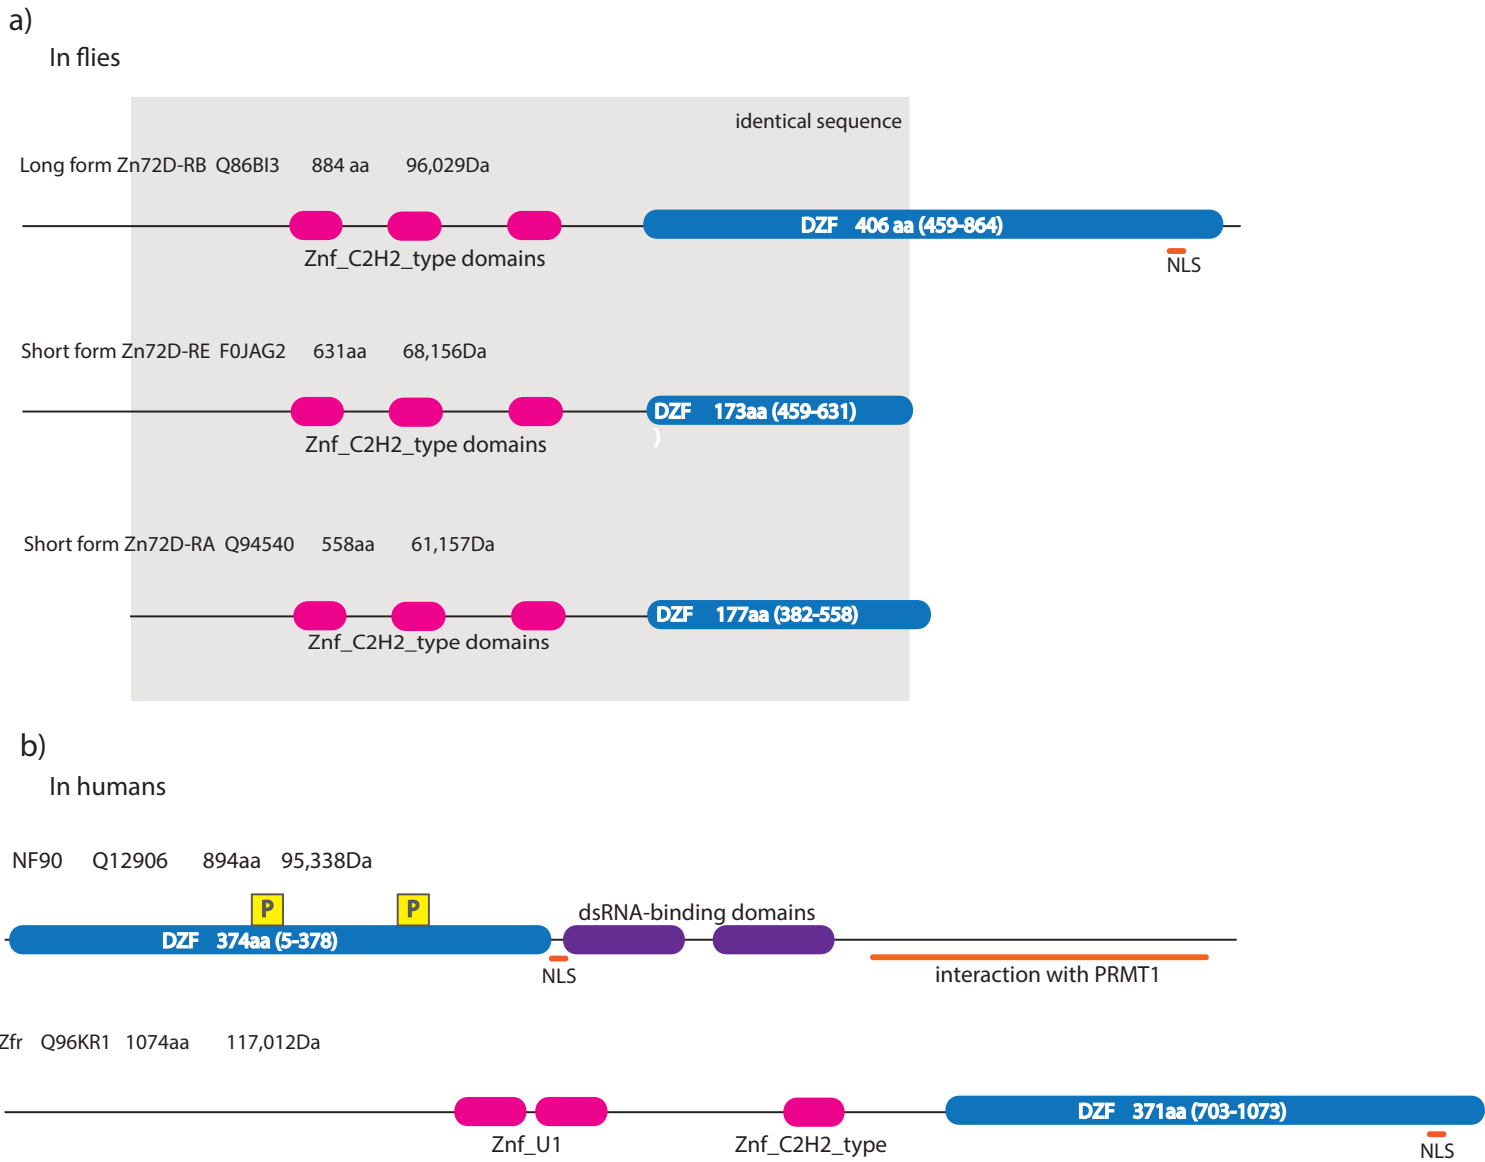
a)
In flies

identical sequence

Long form Zn72D-RB Q86BI3 884 aa 96,029Da

DZF 406 aa (459-864)

Znf_C2H2_type domains

NLS

Short form Zn72D-RE F0JAG2 631aa 68,156Da

DZF 173aa (459-631)

Znf_C2H2_type domains

Short form Zn72D-RA Q94540 558aa 61,157Da

DZF 177aa (382-558)

Znf_C2H2_type domains

b)
In humans

NF90 Q12906 894aa 95,338Da

P P

dsRNA-binding domains

DZF 374aa (5-378)

NLS

interaction with PRMT1

Zfr Q96KR1 1074aa 117,012Da

DZF 371aa (703-1073)

Znf_U1

Znf_C2H2_type

NLS